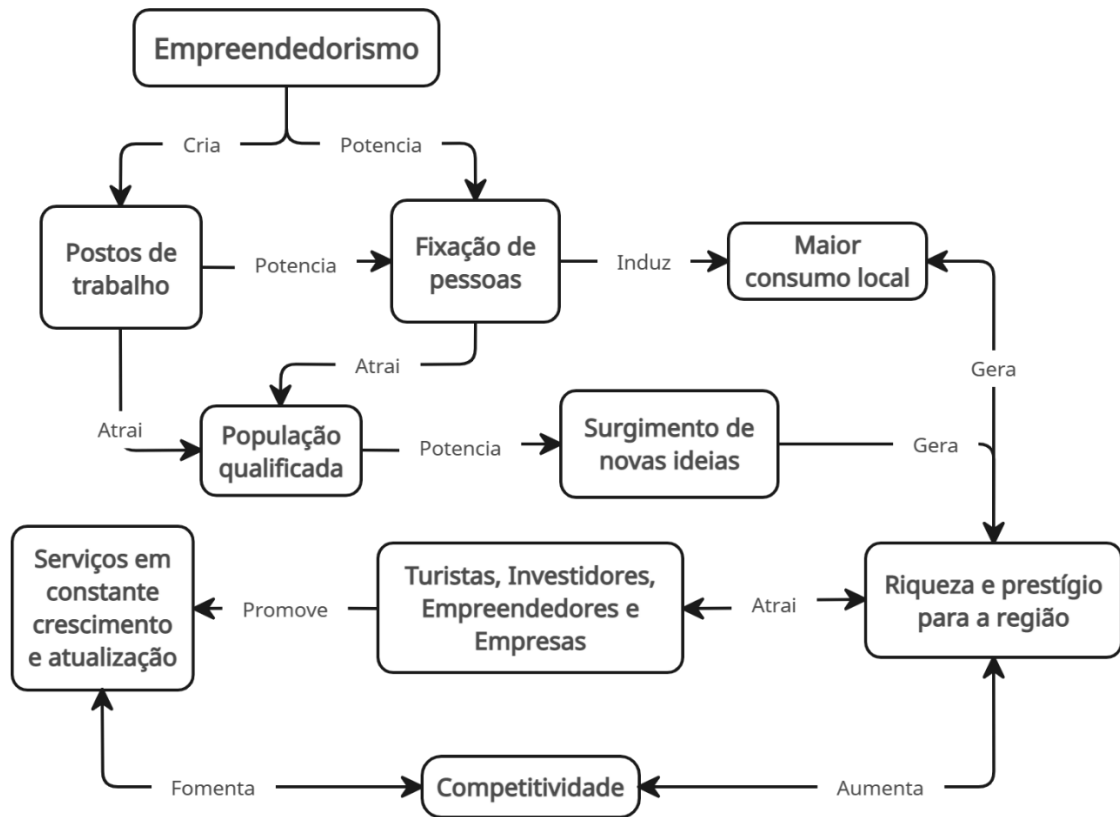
Empreendedorismo

Cria

Potencia

Postos de trabalho

Potencia

Fixação de pessoas

Induz

Maior consumo local

Atrai

Gera

Atrai

População qualificada

Potencia

Surgimento de novas ideias

Gera

Serviços em constante crescimento e atualização

Promove

Turistas, Investidores, Empreendedores e Empresas

Atrai

Riqueza e prestígio para a região

Fomenta

Competitividade

Aumenta